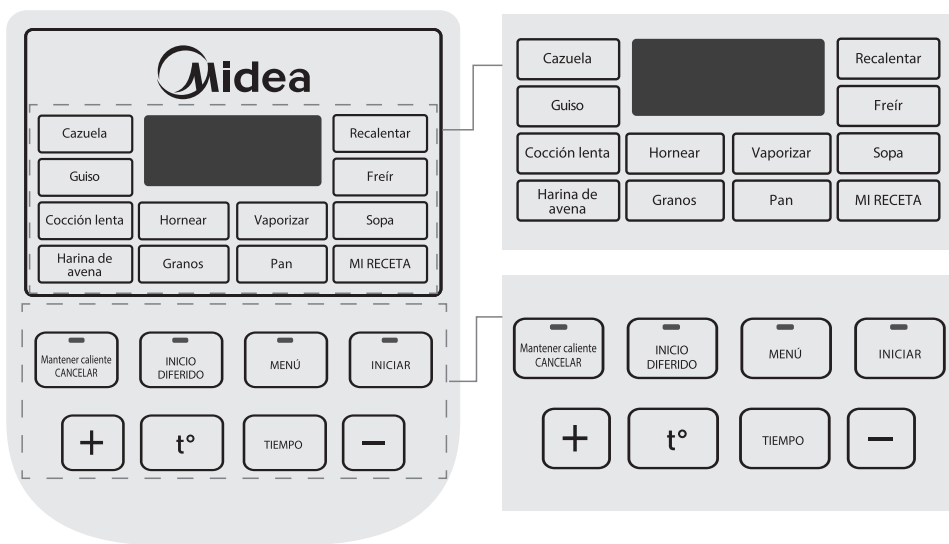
Midea

| Cazuela | | | Recalentar |
|---|---|---|---|
| Guiso | | | Freír |
| Cocción lenta | Hornear | Vaporizar | Sopa |
| Harina de avena | Granos | Pan | MI RECETA |

Mantener caliente CANCELAR
INICIO DIFERIDO
MENÚ
INICIAR

+
t°
TIEMPO
−

| Cazuela | | | Recalentar |
|---|---|---|---|
| Guiso | | | Freír |
| Cocción lenta | Hornear | Vaporizar | Sopa |
| Harina de avena | Granos | Pan | MI RECETA |

Mantener caliente CANCELAR
INICIO DIFERIDO
MENÚ
INICIAR

+
t°
TIEMPO
−